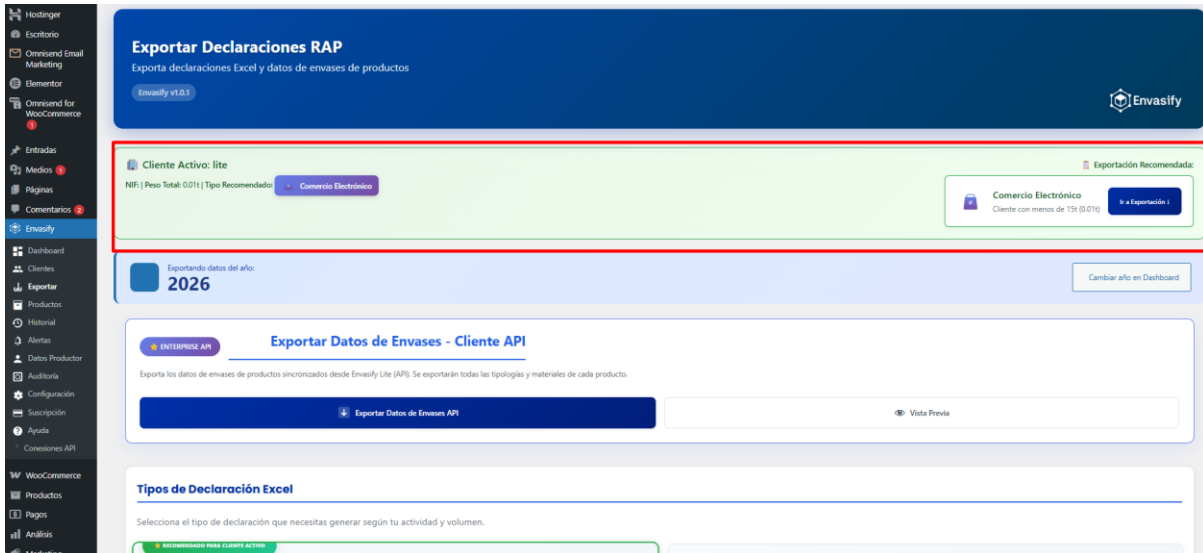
Hostinger
Escritorio
Omnisend Email Marketing
Elementor
Omnisend for WooCommerce 1
Entradas
Medios 1
Páginas
Comentarios 2
Envasify
Dashboard
Clientes
Exportar
Productos
Historial
Alertas
Datos Productor
Auditoría
Configuración
Suscripción
Ayuda
Conexiones API
WooCommerce
Productos
Pagos
Análisis
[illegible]

Exportar Declaraciones RAP
Exporta declaraciones Excel y datos de envases de productos
Envasify v1.0.1
Envasify

Cliente Activo: lite
NIF: | Peso Total: 0.01t | Tipo Recomendado: Comercio Electrónico
Exportación Recomendada:
Comercio Electrónico
Cliente con menos de 15t (0.01t)
Ir a Exportación ↓

Exportando datos del año:
2026
Cambiar año en Dashboard

ENTERPRISE API
Exportar Datos de Envases - Cliente API
Exporta los datos de envases de productos sincronizados desde Envasify Lite (API). Se exportarán todas las tipologías y materiales de cada producto.
Exportar Datos de Envases API
Vista Previa

Tipos de Declaración Excel
Selecciona el tipo de declaración que necesitas generar según tu actividad y volumen.
RECOMENDADO PARA CLIENTE ACTIVO